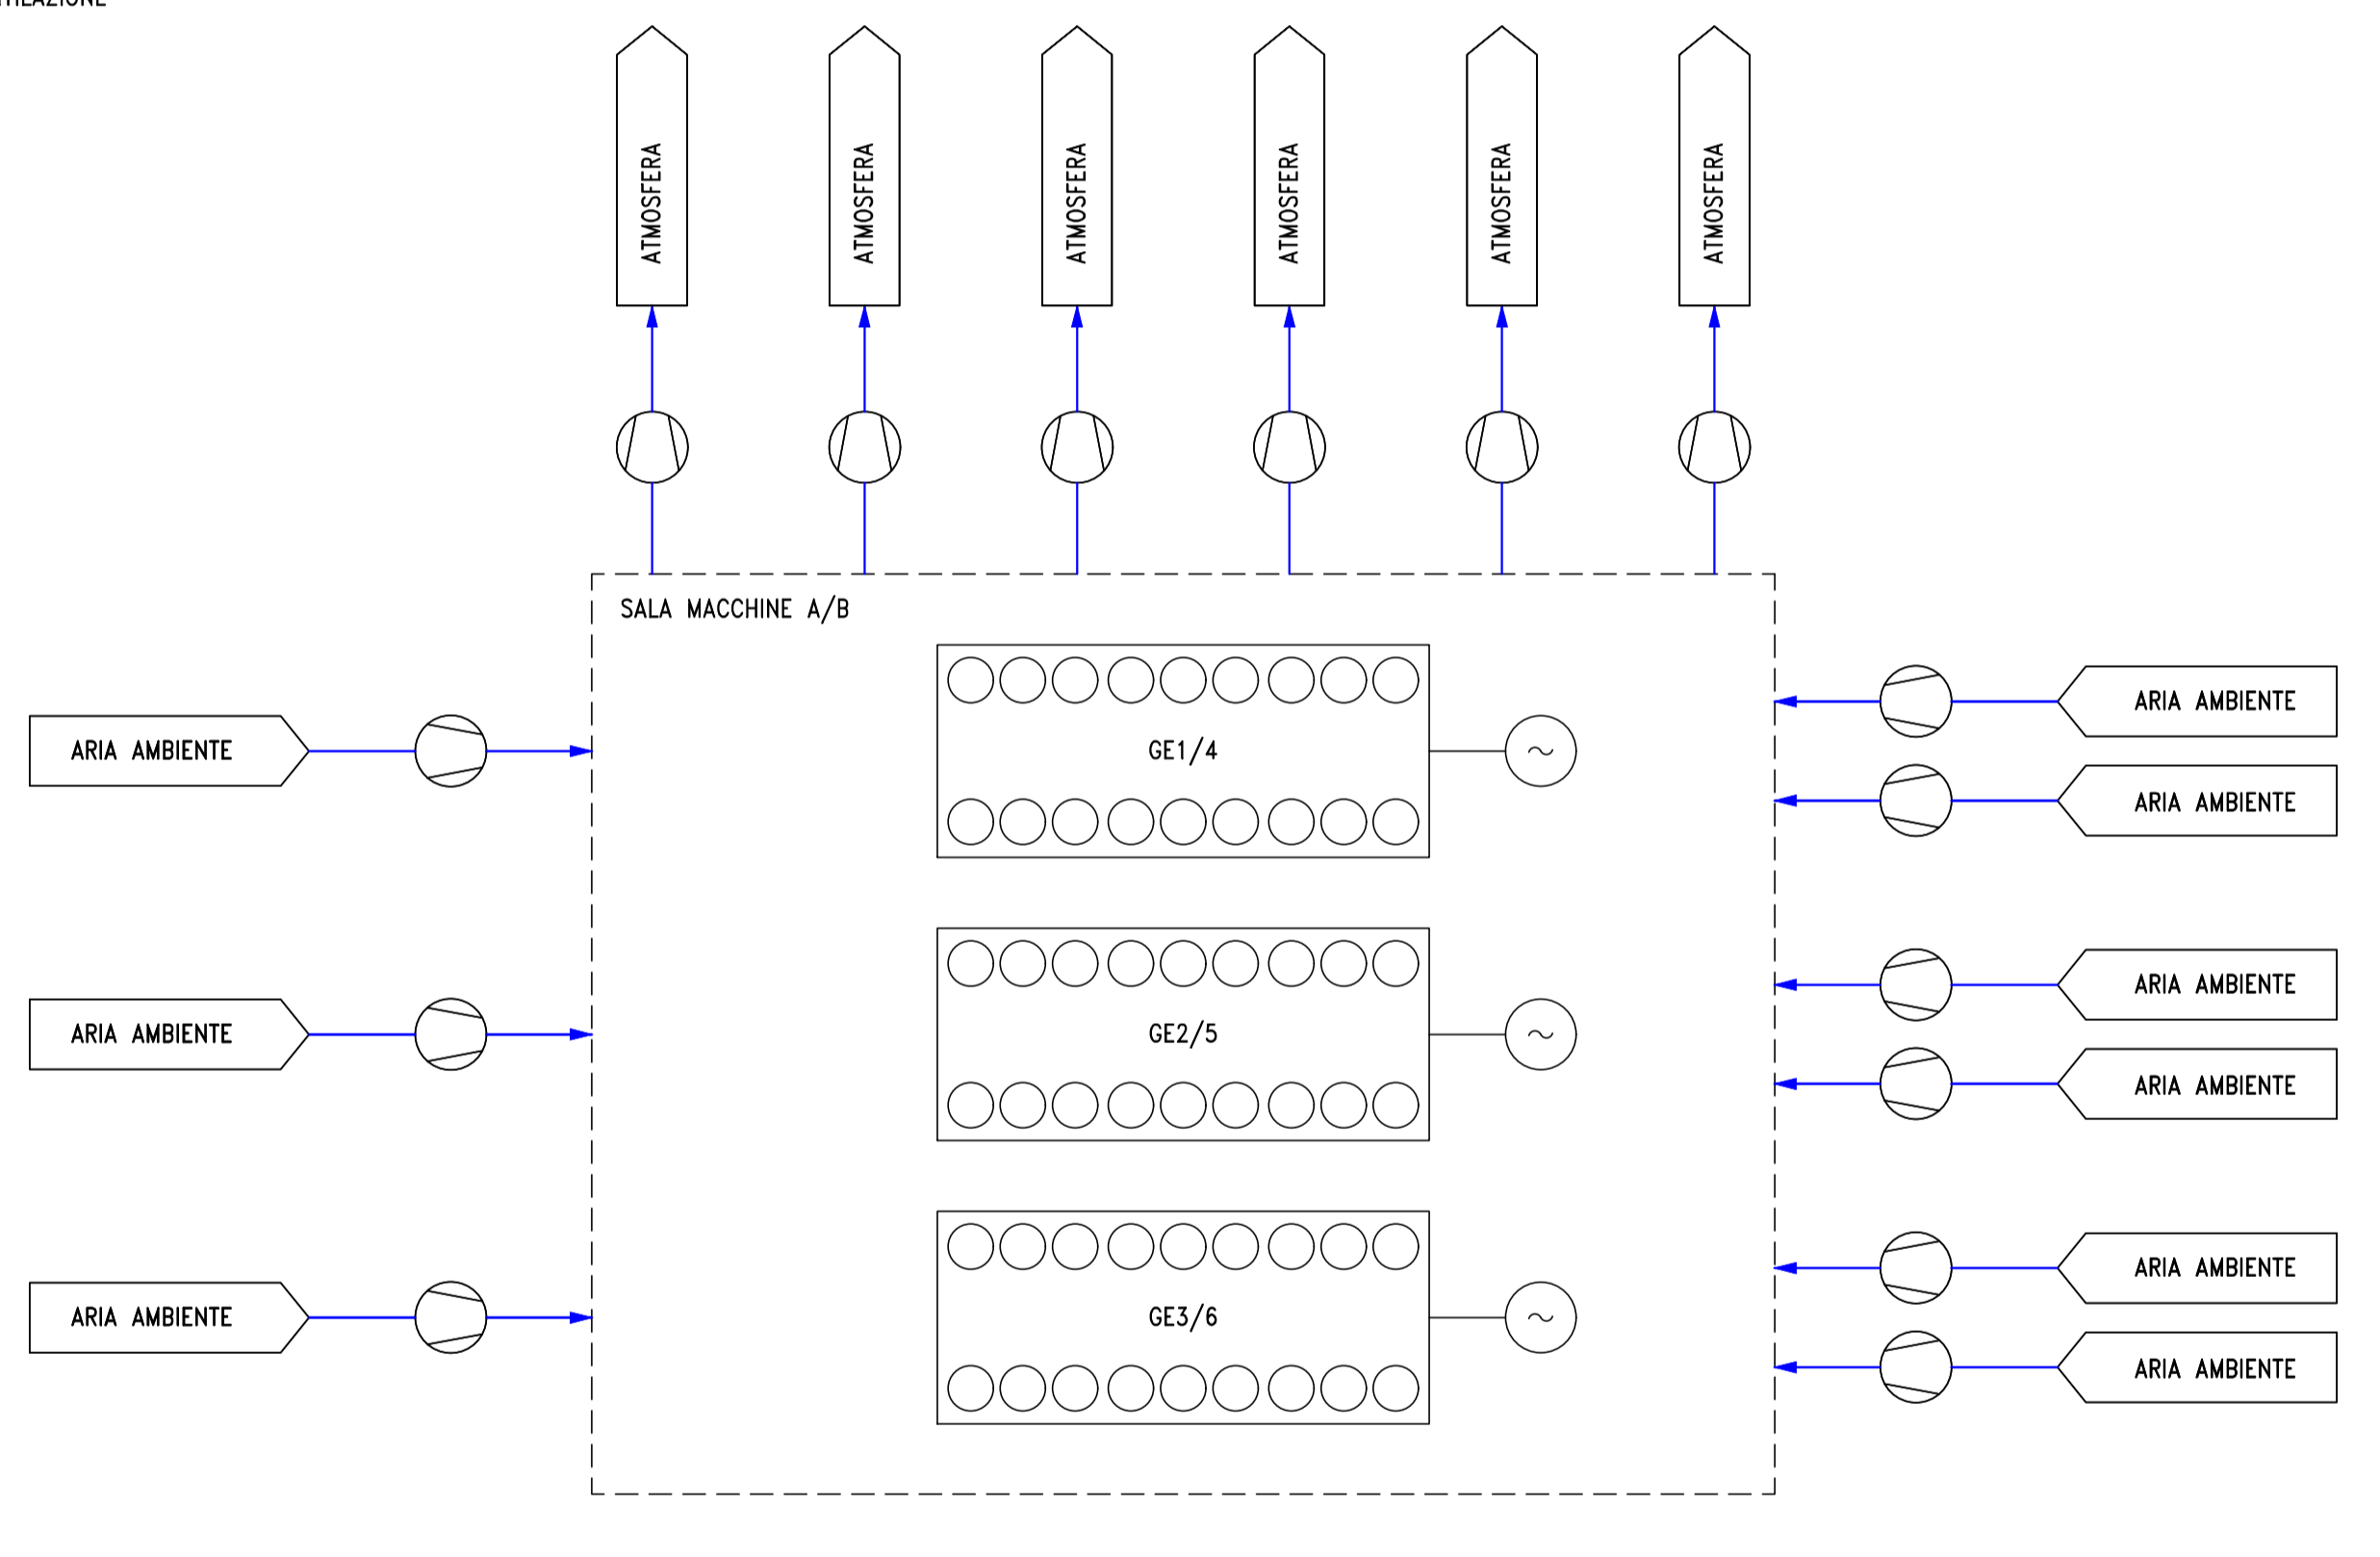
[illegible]

ATMOSFERA

ATMOSFERA

ATMOSFERA

ATMOSFERA

ATMOSFERA

ATMOSFERA

SALA MACCHINE A/B

ARIA AMBIENTE

GE1/4

ARIA AMBIENTE

ARIA AMBIENTE

ARIA AMBIENTE

GE2/5

ARIA AMBIENTE

ARIA AMBIENTE

ARIA AMBIENTE

GE3/6

ARIA AMBIENTE

ARIA AMBIENTE